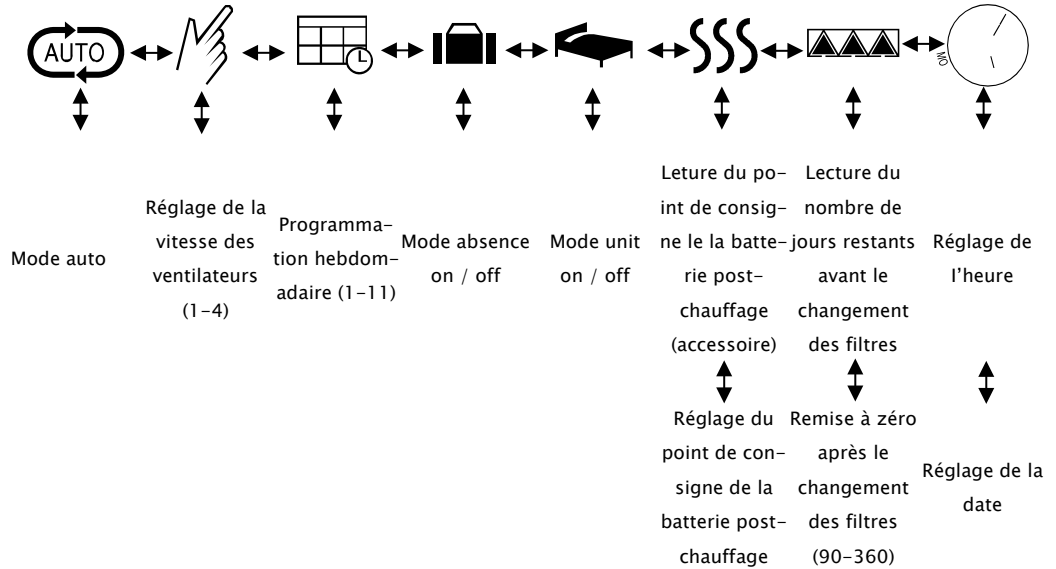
AUTO

MO

Mode auto

Réglage de la vitesse des ventilateurs (1-4)

Programmation hebdomadaire (1-11)

Mode absence on / off

Mode unit on / off

Leture du point de consigne le la batterie post-chauffage (accessoire)

Réglage du point de consigne de la batterie post-chauffage

Lecture du nombre de jours restants avant le changement des filtres

Remise à zéro après le changement des filtres (90-360)

Réglage de l'heure

Réglage de la date